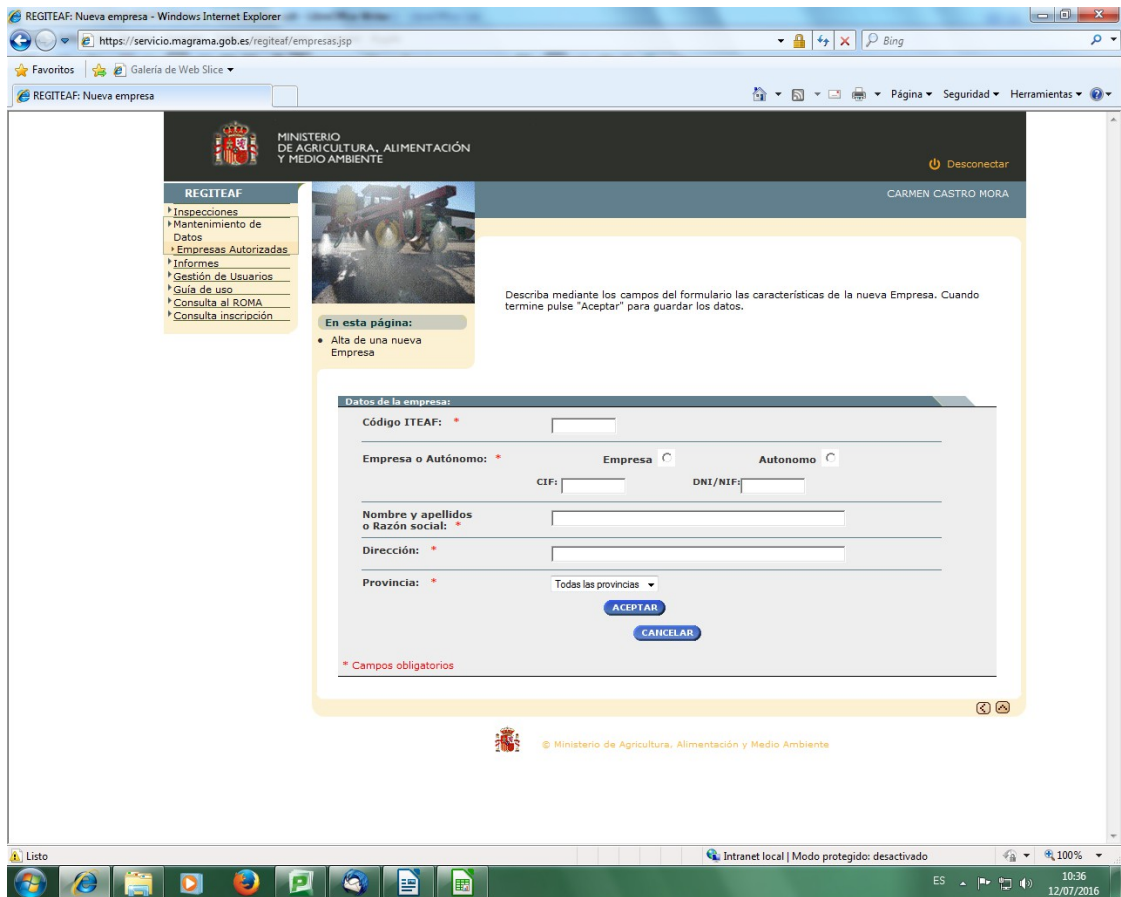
REGITEAF: Nueva empresa - Windows Internet Explorer

https://servicio.magrama.gob.es/regiteaf/empresas.jsp

Bing

Favoritos | Galería de Web Slice

REGITEAF: Nueva empresa

Página ▾ Seguridad ▾ Herramientas ▾

MINISTERIO DE AGRICULTURA, ALIMENTACIÓN Y MEDIO AMBIENTE

Desconectar

REGITEAF

CARMEN CASTRO MORA

Inspecciones
Mantenimiento de Datos
Empresas Autorizadas
Informes
Gestión de Usuarios
Guía de uso
Consulta al ROMA
Consulta inscripción

En esta página:
• Alta de una nueva Empresa

Describa mediante los campos del formulario las características de la nueva Empresa. Cuando termine pulse "Aceptar" para guardar los datos.

Datos de la empresa:

Código ITEAF: *

Empresa o Autónomo: * Empresa Autonomo

CIF: DNI/NIF:

Nombre y apellidos o Razón social: *

Dirección: *

Provincia: * Todas las provincias

ACEPTAR

CANCELAR

* Campos obligatorios

© Ministerio de Agricultura, Alimentación y Medio Ambiente

Listo

Intranet local | Modo protegido: desactivado

100%

ES

10:36
12/07/2016